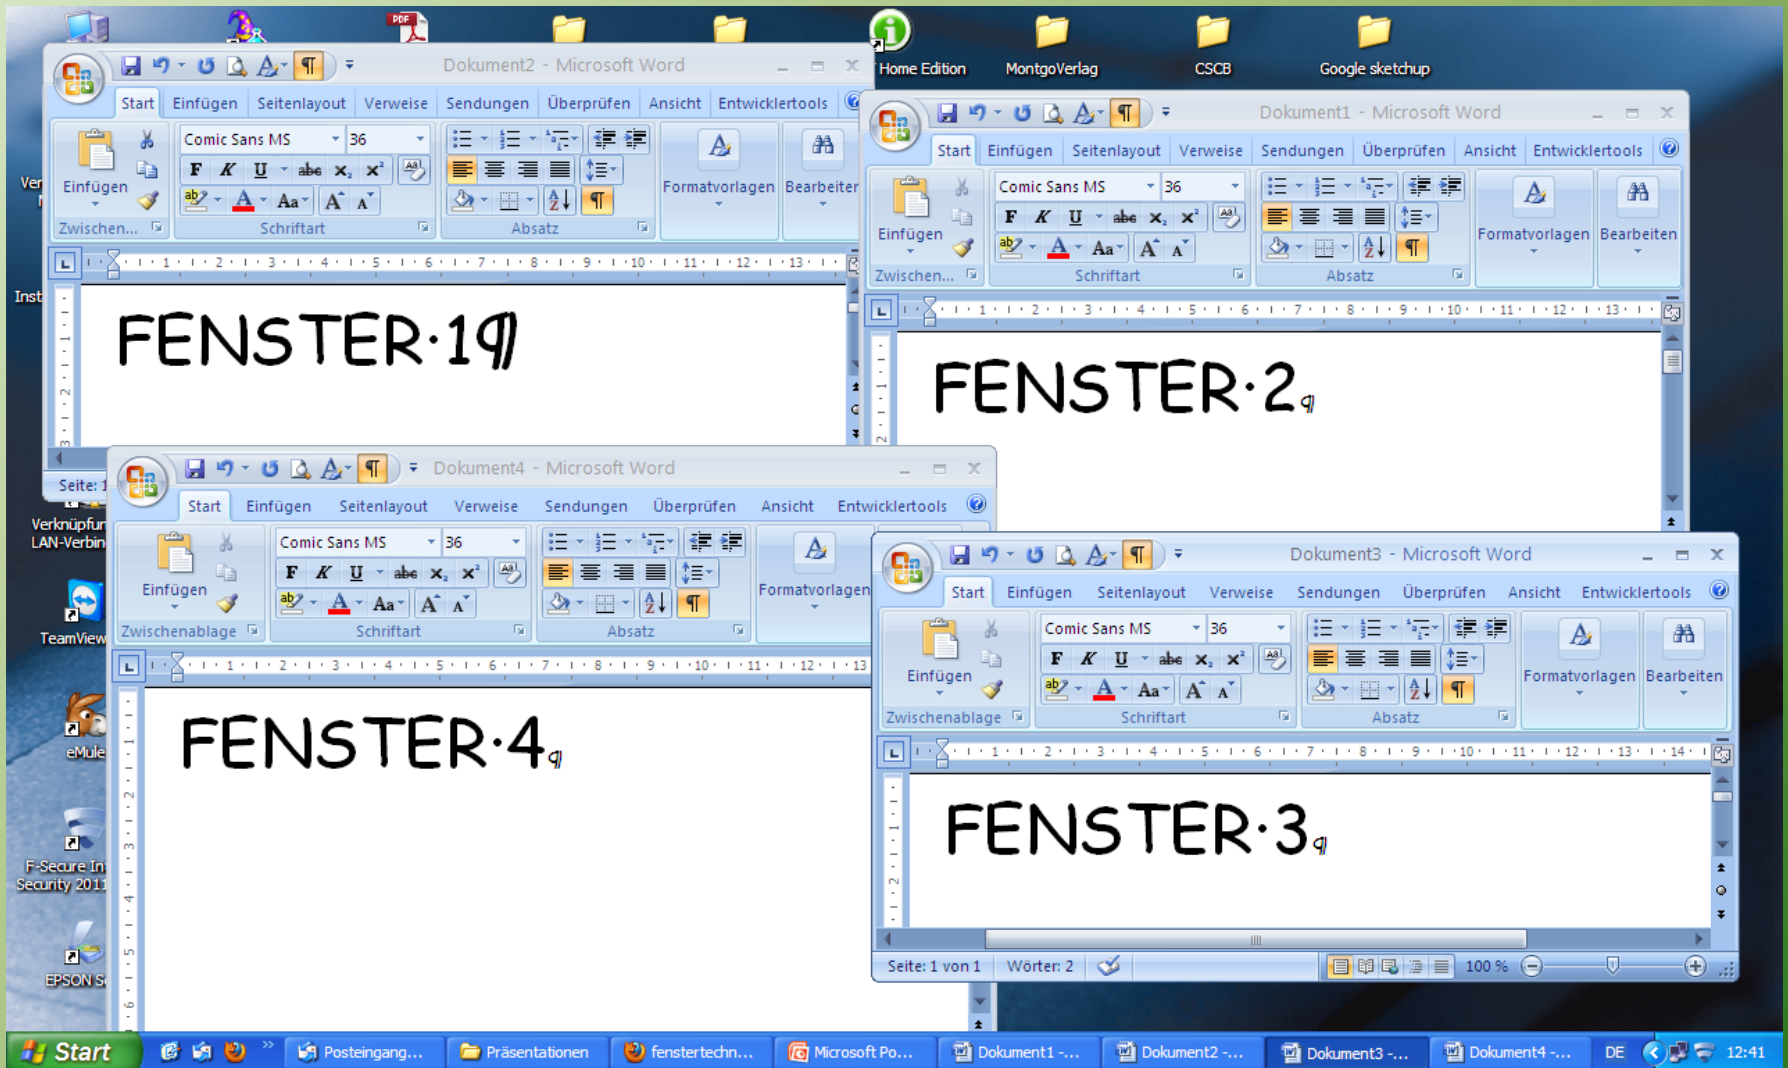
Home Edition
MontgoVerlag
CSCB
Google sketchup

Dokument2 - Microsoft Word
Start Einfügen Seitenlayout Verweise Sendungen Überprüfen Ansicht Entwicklertools
Comic Sans MS 36
Einfügen
Formatvorlagen
Bearbeiten
Zwischen... Schriftart Absatz
FENSTER·1¶
Seite: 1

Dokument1 - Microsoft Word
Start Einfügen Seitenlayout Verweise Sendungen Überprüfen Ansicht Entwicklertools
Comic Sans MS 36
Einfügen
Formatvorlagen
Bearbeiten
Zwischen... Schriftart Absatz
FENSTER·2¶

Dokument4 - Microsoft Word
Start Einfügen Seitenlayout Verweise Sendungen Überprüfen Ansicht Entwicklertools
Comic Sans MS 36
Einfügen
Formatvorlagen
Zwischenablage Schriftart Absatz
FENSTER·4¶

Dokument3 - Microsoft Word
Start Einfügen Seitenlayout Verweise Sendungen Überprüfen Ansicht Entwicklertools
Comic Sans MS 36
Einfügen
Formatvorlagen
Bearbeiten
Zwischenablage Schriftart Absatz
FENSTER·3¶
Seite: 1 von 1 Wörter: 2 100 %

Ver
Inst
Verknüpfun LAN-Verbin
TeamView
eMule
F-Secure In Security 2011
EPSON S

Start Posteingang... Präsentationen fenstertechn... Microsoft Po... Dokument1 -... Dokument2 -... Dokument3 -... Dokument4 -... DE 12:41